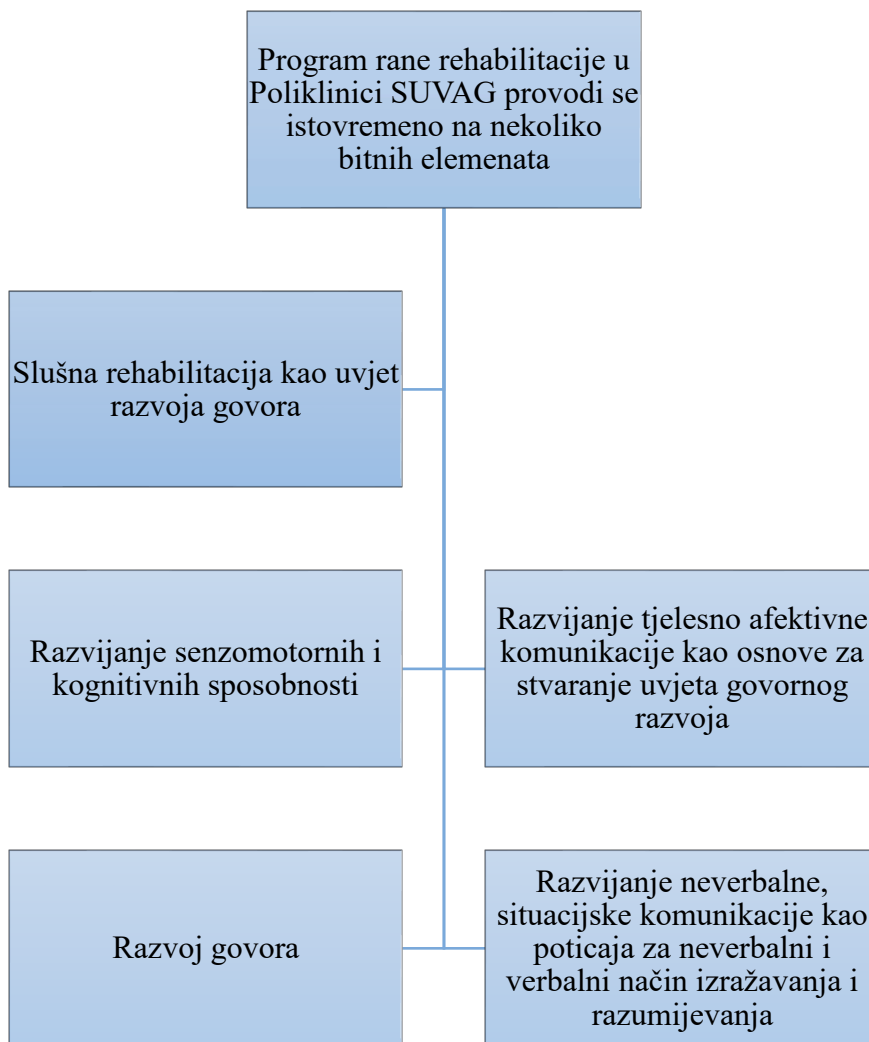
Program rane rehabilitacije u Poliklinici SUVAG provodi se istovremeno na nekoliko bitnih elemenata

Slušna rehabilitacija kao uvjet razvoja govora

Razvijanje senzomotornih i kognitivnih sposobnosti

Razvijanje tjelesno afektivne komunikacije kao osnove za stvaranje uvjeta govornog razvoja

Razvoj govora

Razvijanje neverbalne, situacijske komunikacije kao poticaja za neverbalni i verbalni način izražavanja i razumijevanja